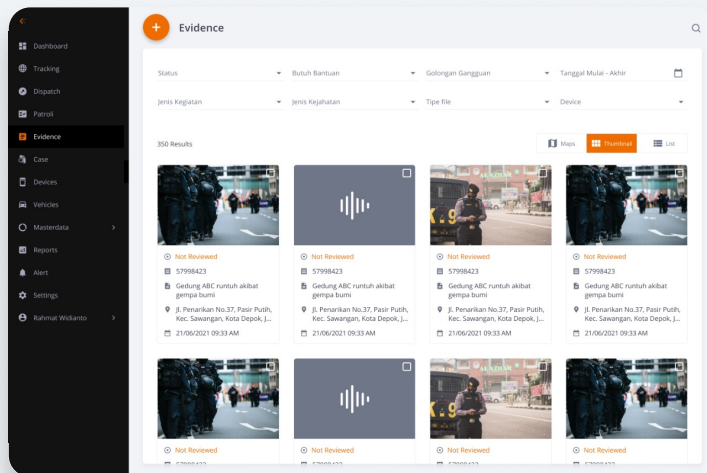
Dashboard
Tracking
Dispatch
Patroli
Evidence
Case
Devices
Vehicles
Masterdata
Reports
Alert
Settings
Rahmat Widianto

+ Evidence

Status
Butuh Bantuan
Golongan Gangguan
Tanggal Mulai - Akhir
Jenis Kegiatan
Jenis Kejahatan
Tipe file
Device

350 Results
Maps
Thumbnail
List

Not Reviewed
57998423
Gedung ABC runtuh akibat gempa bumi
Jl. Penarikan No.37, Pasir Putih, Kec. Sawangan, Kota Depok, J...
21/06/2021 09:33 AM

Not Reviewed
57998423
Gedung ABC runtuh akibat gempa bumi
Jl. Penarikan No.37, Pasir Putih, Kec. Sawangan, Kota Depok, J...
21/06/2021 09:33 AM

Not Reviewed
57998423
Gedung ABC runtuh akibat gempa bumi
Jl. Penarikan No.37, Pasir Putih, Kec. Sawangan, Kota Depok, J...
21/06/2021 09:33 AM

Not Reviewed
57998423
Gedung ABC runtuh akibat gempa bumi
Jl. Penarikan No.37, Pasir Putih, Kec. Sawangan, Kota Depok, J...
21/06/2021 09:33 AM

Not Reviewed
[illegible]

Not Reviewed
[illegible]

Not Reviewed
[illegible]

Not Reviewed
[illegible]